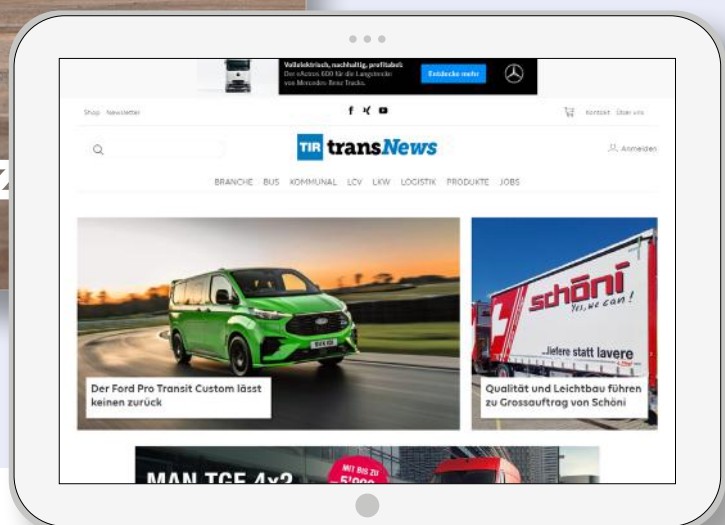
Vollelektrisch, nachhaltig, profitabel: Der eActros 600 für die Langstrecke von Mercedes-Benz Trucks.

Entdecke mehr

Shop Newsletter

Kontakt Über uns

TIR transNews

Anmelden

BRANCHE BUS KOMMUNAL LCV LKW LOGISTIK PRODUKTE JOBS

Der Ford Pro Transit Custom lässt keinen zurück

schöni Yes, we can!

...liefere statt lavere

Qualität und Leichtbau führen zu Grossauftrag von Schöni

MAN TGE 4x2

MIT BIS ZU 5'000